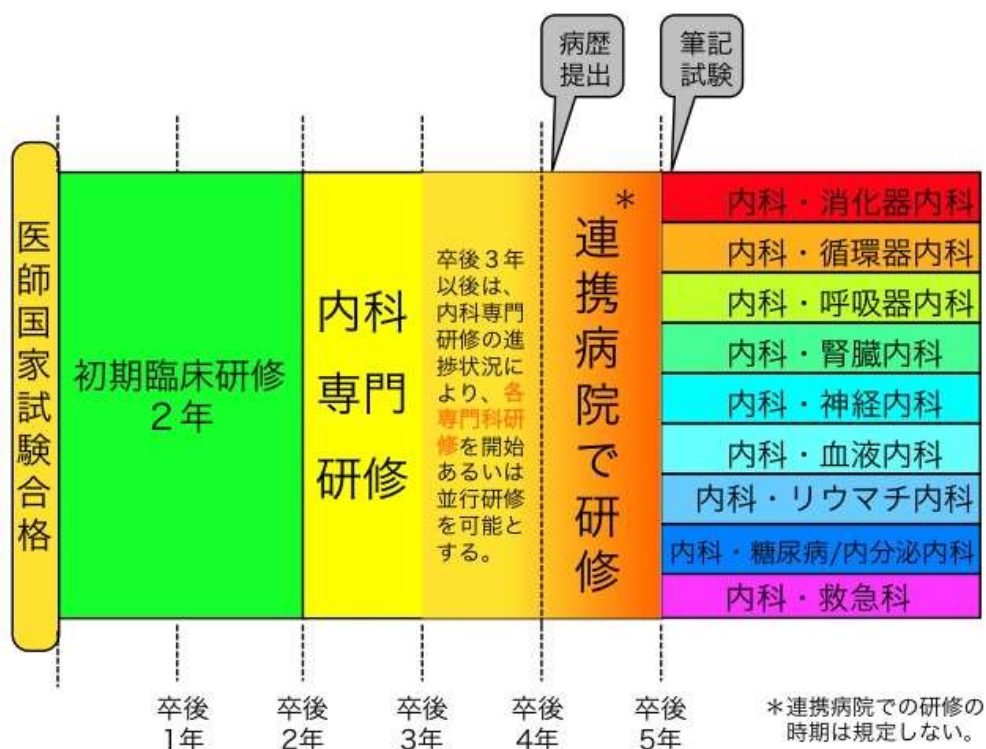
病歴提出

筆記試験

医師国家試験合格

初期臨床研修
2年

内科専門研修

卒後3年以後は、内科専門研修の進捗状況により、各専門科研修を開始あるいは並行研修を可能とする。

*
連携病院で研修

内科・消化器内科
内科・循環器内科
内科・呼吸器内科
内科・腎臓内科
内科・神経内科
内科・血液内科
内科・リウマチ内科
内科・糖尿病/内分泌内科
内科・救急科

卒後1年
卒後2年
卒後3年
卒後4年
卒後5年

*連携病院での研修の時期は規定しない。